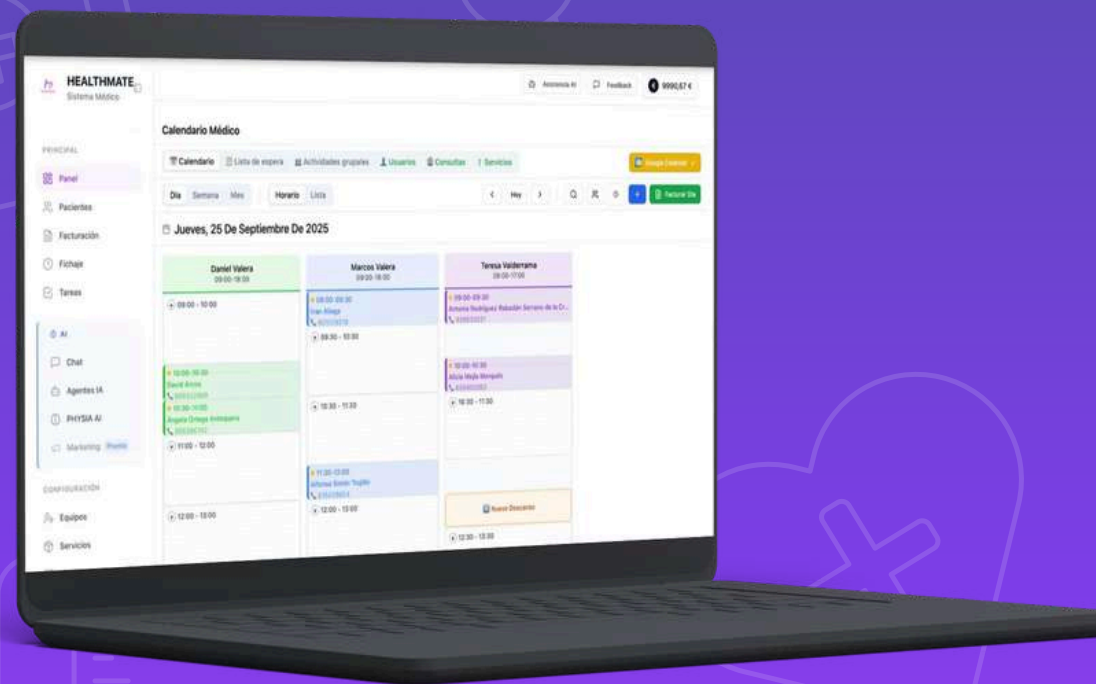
HEALTHMATE
Sistema Médico

Asistencia AI
Feedback
9990,67 €

PRINCIPAL
Panel
Pacientes
Facturación
Fichaje
Tareas

AI
Chat
Agentes IA
PHYSIA AI
Marketing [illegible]

CONFIGURACIÓN
Equipos
Servicios

Calendario Médico

Calendario
Lista de espera
Actividades grupales
Usuarios
Consultas
Servicios

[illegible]

Día
Semana
Mes
Horario
Lista

Hoy

Facturar Día

Jueves, 25 De Septiembre De 2025

Daniel Valera
09:00-18:00

09:00 - 10:00

10:00-10:30
David Arcos
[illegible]
10:30-11:00
Ángela Ortega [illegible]
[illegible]
11:00 - 12:00

12:00 - 13:00

Marcos Valera
09:00-18:00

09:00-09:30
Iván Aliaga
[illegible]
09:30 - 10:00

10:30 - 11:30

11:30-12:00
Alfonso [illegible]
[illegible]
12:00 - 13:00

Teresa Valderrama
09:00-17:00

09:00-09:30
Antonio Rodríguez Rebollo Serrano de la Cr...
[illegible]

10:00-10:30
Alicia Mejía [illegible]
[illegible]
10:30 - 11:30

Nuevo Descanso

12:30 - 13:30